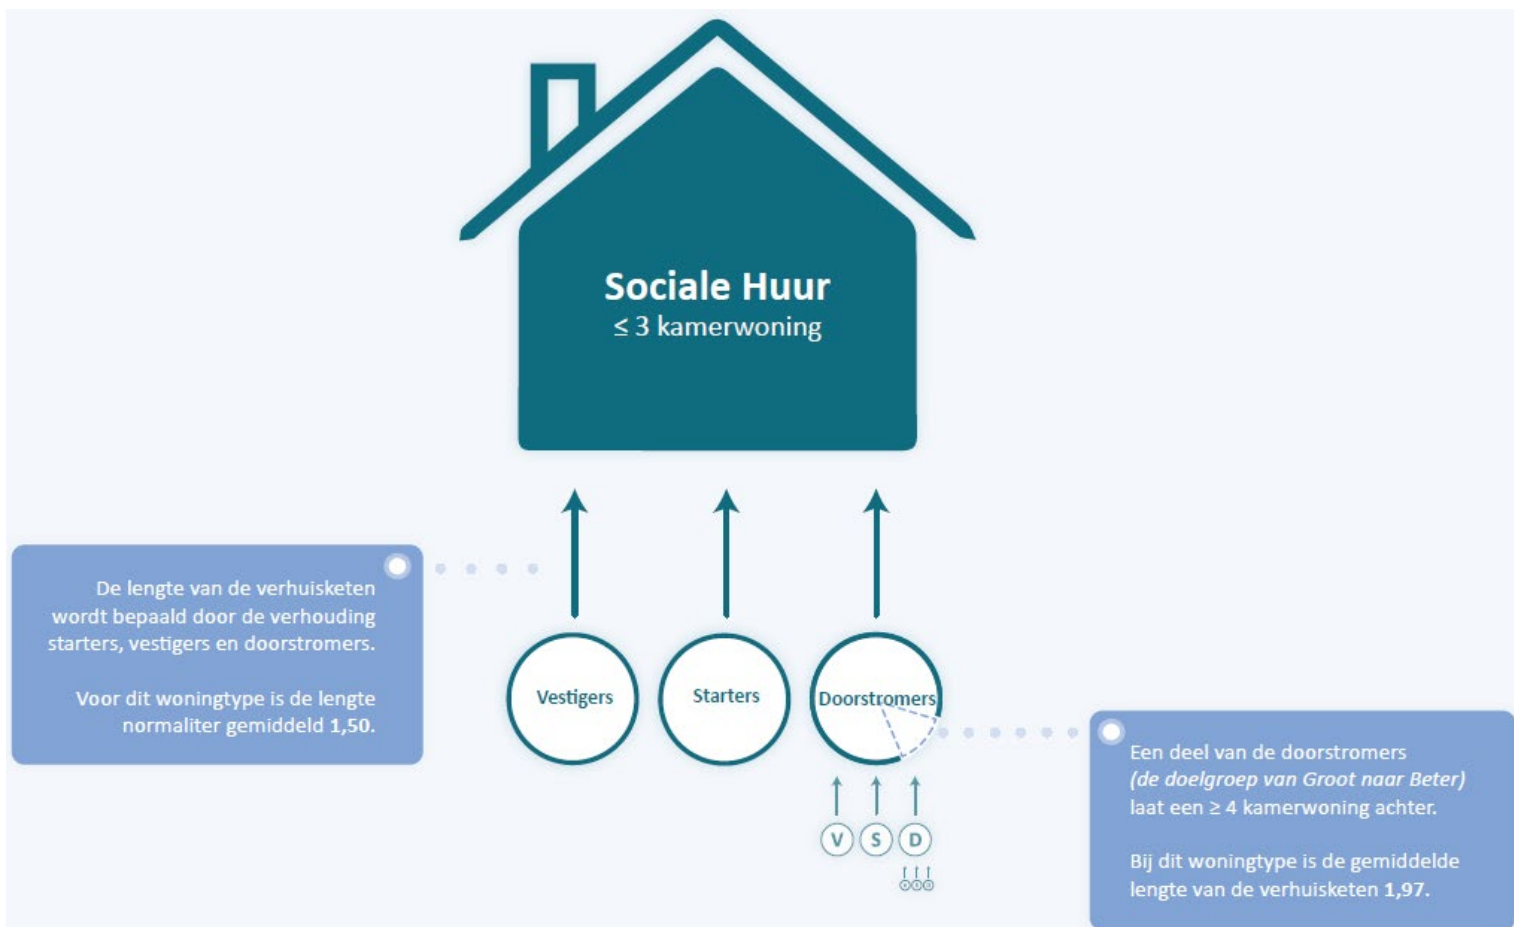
Sociale Huur
$\leq$ 3 kamerwoning

De lengte van de verhuisketen wordt bepaald door de verhouding starters, vestigers en doorstromers.

Voor dit woningtype is de lengte normaliter gemiddeld **1,50**.

Vestigers

Starters

Doorstromers

V S D

Een deel van de doorstromers *(de doelgroep van Groot naar Beter)* laat een $\geq$ 4 kamerwoning achter.

Bij dit woningtype is de gemiddelde lengte van de verhuisketen **1,97**.